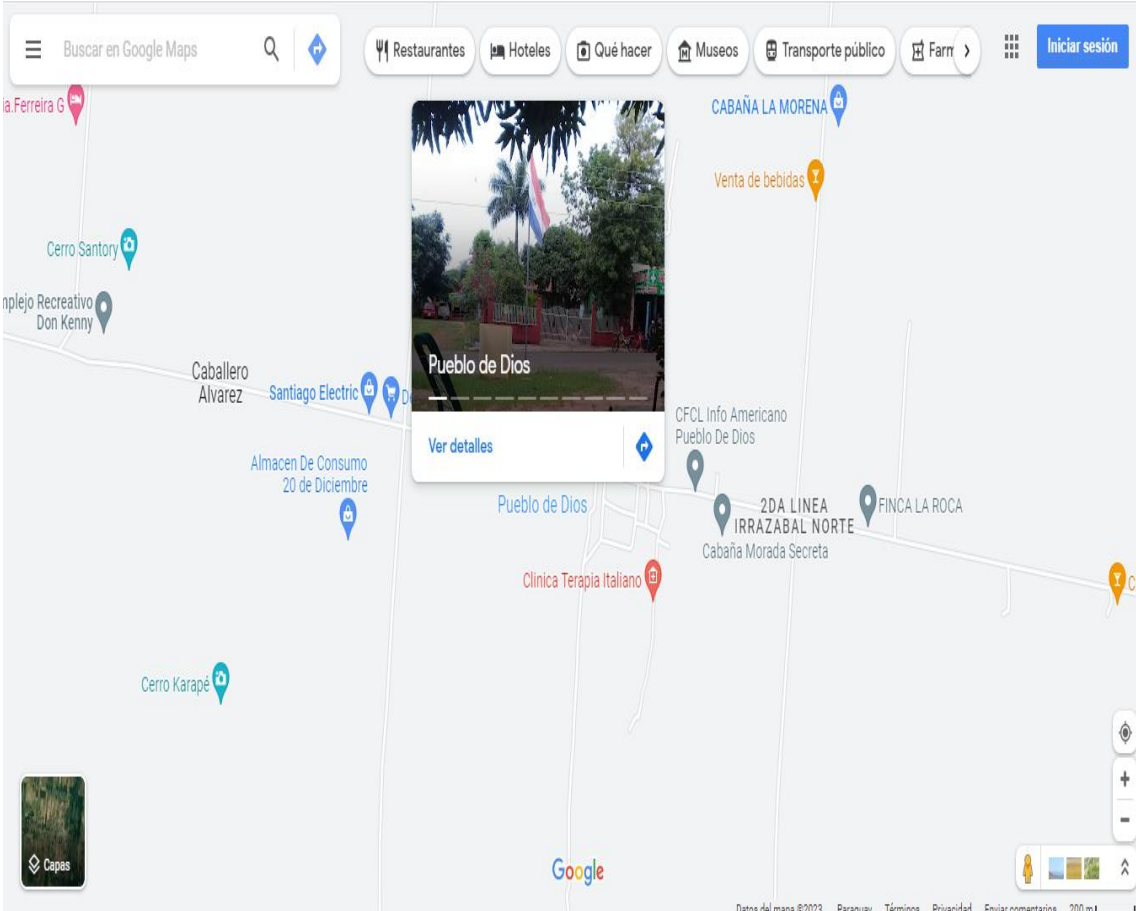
Buscar en Google Maps

Restaurantes
Hoteles
Qué hacer
Museos
Transporte público
Farm

Iniciar sesión

ia.Ferreira G

CABAÑA LA MORENA

Venta de bebidas

Cerro Santory

nplejo Recreativo Don Kenny

Caballero Alvarez

Santiago Electric

De

Pueblo de Dios

Ver detalles

CFCL Info Americano Pueblo De Dios

Almacen De Consumo 20 de Diciembre

Pueblo de Dios

2DA LINEA IRRAZABAL NORTE

FINCA LA ROCA

Cabaña Morada Secreta

Clinica Terapia Italiano

C

Cerro Karapé

Capas

Google

Datos del mapa ©2023 Paraguay Términos Privacidad Enviar comentarios 200 m